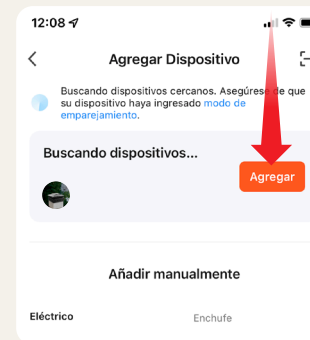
12:08

Agregar Dispositivo

Buscando dispositivos cercanos. Asegúrese de que su dispositivo haya ingresado modo de emparejamiento.

Buscando dispositivos...

Agregar

Añadir manualmente

Eléctrico

Enchufe